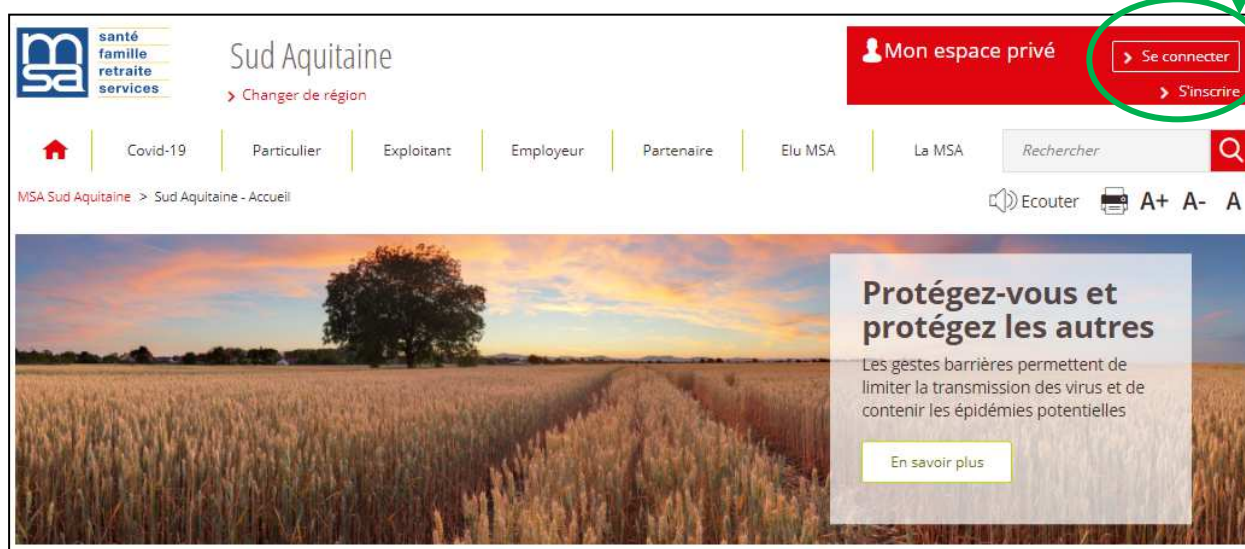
msa
santé
famille
retraite
services

Sud Aquitaine
> Changer de région

Mon espace privé
> Se connecter
> S'inscrire

Covid-19
Particulier
Exploitant
Employeur
Partenaire
Elu MSA
La MSA
Rechercher

MSA Sud Aquitaine > Sud Aquitaine - Accueil

Ecouter
A+ A- A

Protégez-vous et protégez les autres

Les gestes barrières permettent de limiter la transmission des virus et de contenir les épidémies potentielles

En savoir plus